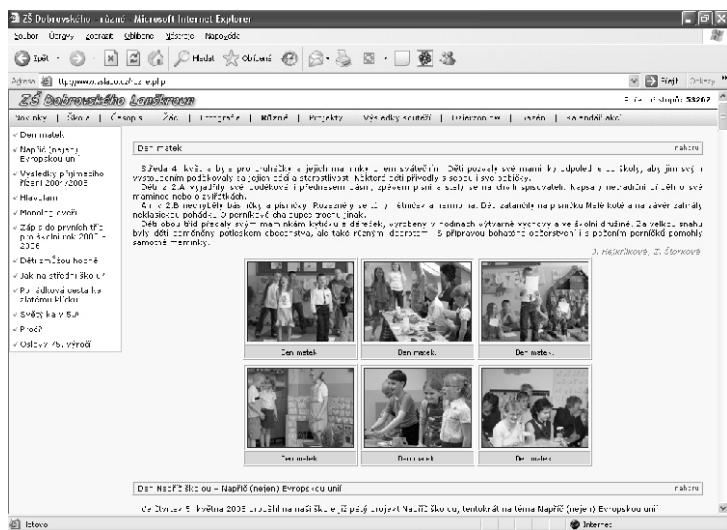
ZŠ Dobrovského - Lanškroun - Microsoft Internet Explorer

Soubor Úpravy Zobrazit Oblíbené Nástroje Nápověda

Zpět · Hledat Oblíbené

Adresa http://www.zslan.cz/index.php

Přejít Odkazy

ZŠ Dobrovského Lanškroun

Počet přístupů: 53267

Novinky | Škola | Časopis | Žáci | Fotografie | Různé | Projekty | Výsledky soutěží | Bulletin | Jazyky | Kalendář akcí

Den matek
Napříč (nejen) Evropskou unií
Výsledky přijímacího řízení 2007/2008
Hlavolam
Monolog čtvrté
Zápis do prvních tříd pro školní rok 2007 - 2008
Děti z mateřské školy
Jak na střední školu?
Po stopách cesta ke zlatému klíčku
Svátky ka v 5.B
Proč?
Oslavy 75. výročí

Den matek

nahoru

Středa 4. května byla pro maminky a jejich maminky velkým svátečním. Děti pozvaly své maminky odpoledne do školy, aby jim svými vystoupeními poděkovaly za jejich péči a starostlivost. Některé děti přinesly s sebou i své babičky.

Děti z 2.A vyjádřily své poděkování přednesem básní, zpěvem písní a scénkami spisovatelů. Kapsy z nezadání zdravily své maminky nebo o zvířátkách.

Žáci z 2.B nacvičili básničky a písničky. Pozornosti se dočkal i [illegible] Děti zatančily na písničku Malé koťě a na závěr zahrály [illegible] pohádku O perníkové chaloupce trochu jinak.

Děti obou tříd přivítaly svým maminkám kytičku a dáreček, vyrobený v hodinách výtvarné výchovy a ve školní družině. Za velkou snahu byly děti odměněny potleskem obecenstva, ale také různými dobrotami, s připravou bohatého občerstvení i s pozváním perníkové pomohly samotné maminky.

J. Hejtmánková, Z. Štorková

Den matek
Den matek
Den matek
Den matek
Den matek
Den matek

Den Napříč školou – Napříč (nejen) Evropskou unií

nahoru

Ve čtvrtek 5. května 2008 proběhl na naší škole již pátý projekt Napříč školou, tentokrát na téma Napříč (nejen) Evropskou unií

Hotovo

Internet